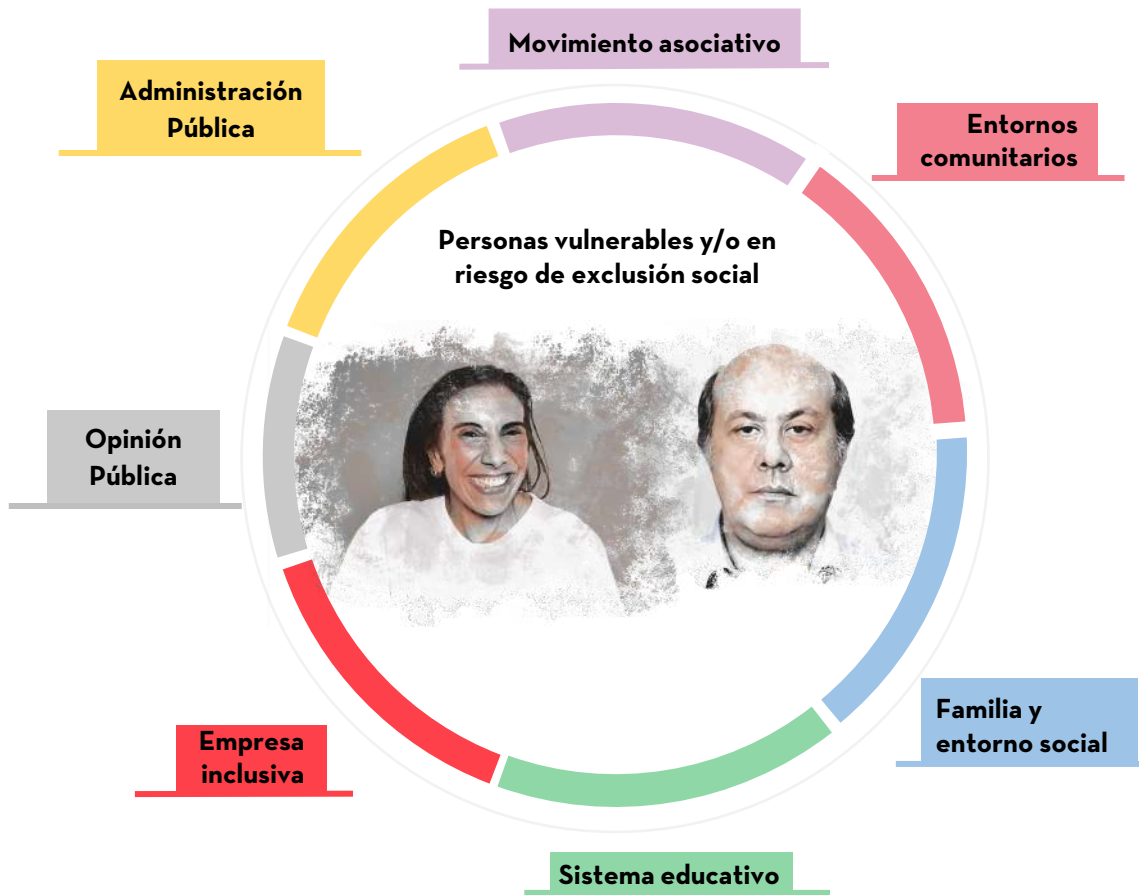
Movimiento asociativo

Administración Pública

Entornos comunitarios

Personas vulnerables y/o en riesgo de exclusión social

Opinión Pública

Familia y entorno social

Empresa inclusiva

Sistema educativo